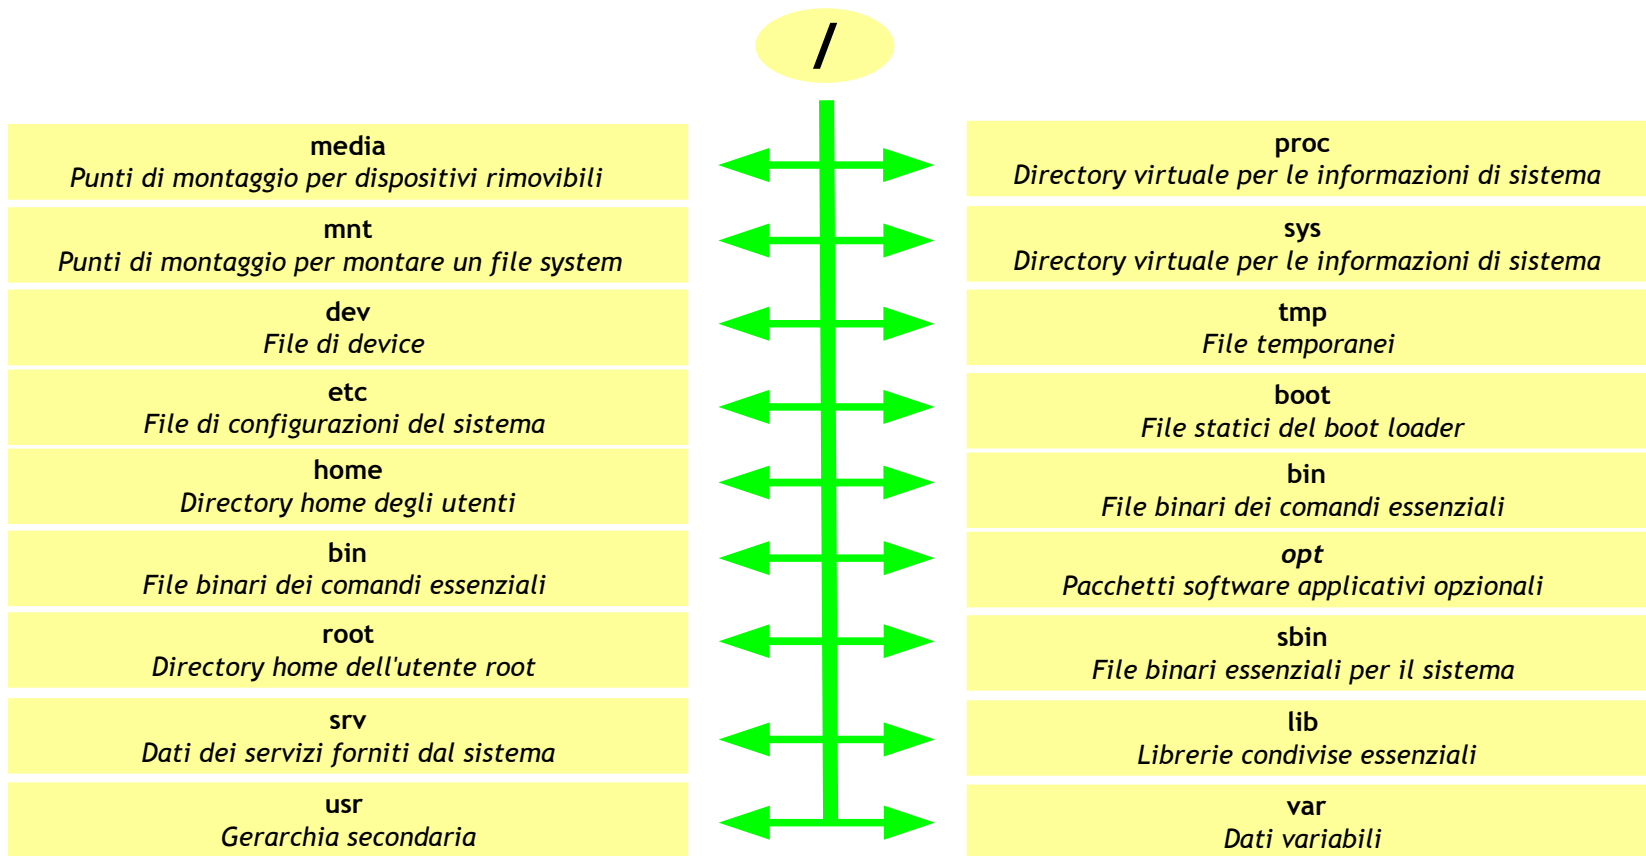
/

media
Punti di montaggio per dispositivi rimovibili

mnt
Punti di montaggio per montare un file system

dev
File di device

etc
File di configurazioni del sistema

home
Directory home degli utenti

bin
File binari dei comandi essenziali

root
Directory home dell'utente root

srv
Dati dei servizi forniti dal sistema

usr
Gerarchia secondaria

proc
Directory virtuale per le informazioni di sistema

sys
Directory virtuale per le informazioni di sistema

tmp
File temporanei

boot
File statici del boot loader

bin
File binari dei comandi essenziali

opt
Pacchetti software applicativi opzionali

sbin
File binari essenziali per il sistema

lib
Librerie condivise essenziali

var
Dati variabili